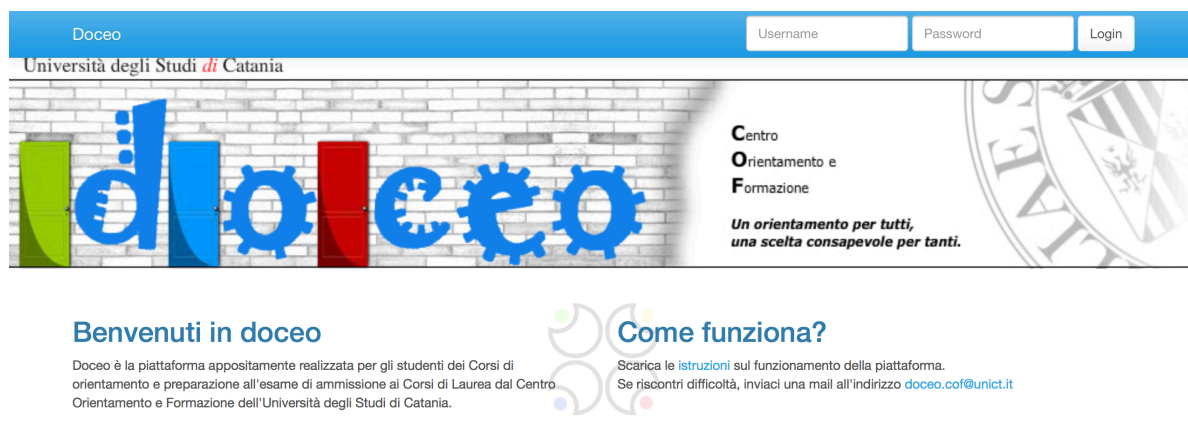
Doceo

Username
Password
Login

Università degli Studi di Catania

doceo

Centro
Orientamento e
Formazione

Un orientamento per tutti, una scelta consapevole per tanti.

Benvenuti in doceo

Doceo è la piattaforma appositamente realizzata per gli studenti dei Corsi di orientamento e preparazione all'esame di ammissione ai Corsi di Laurea dal Centro Orientamento e Formazione dell'Università degli Studi di Catania.

Come funziona?

Scarica le istruzioni sul funzionamento della piattaforma.
Se riscontri difficoltà, inviaci una mail all'indirizzo doceo.cof@unict.it